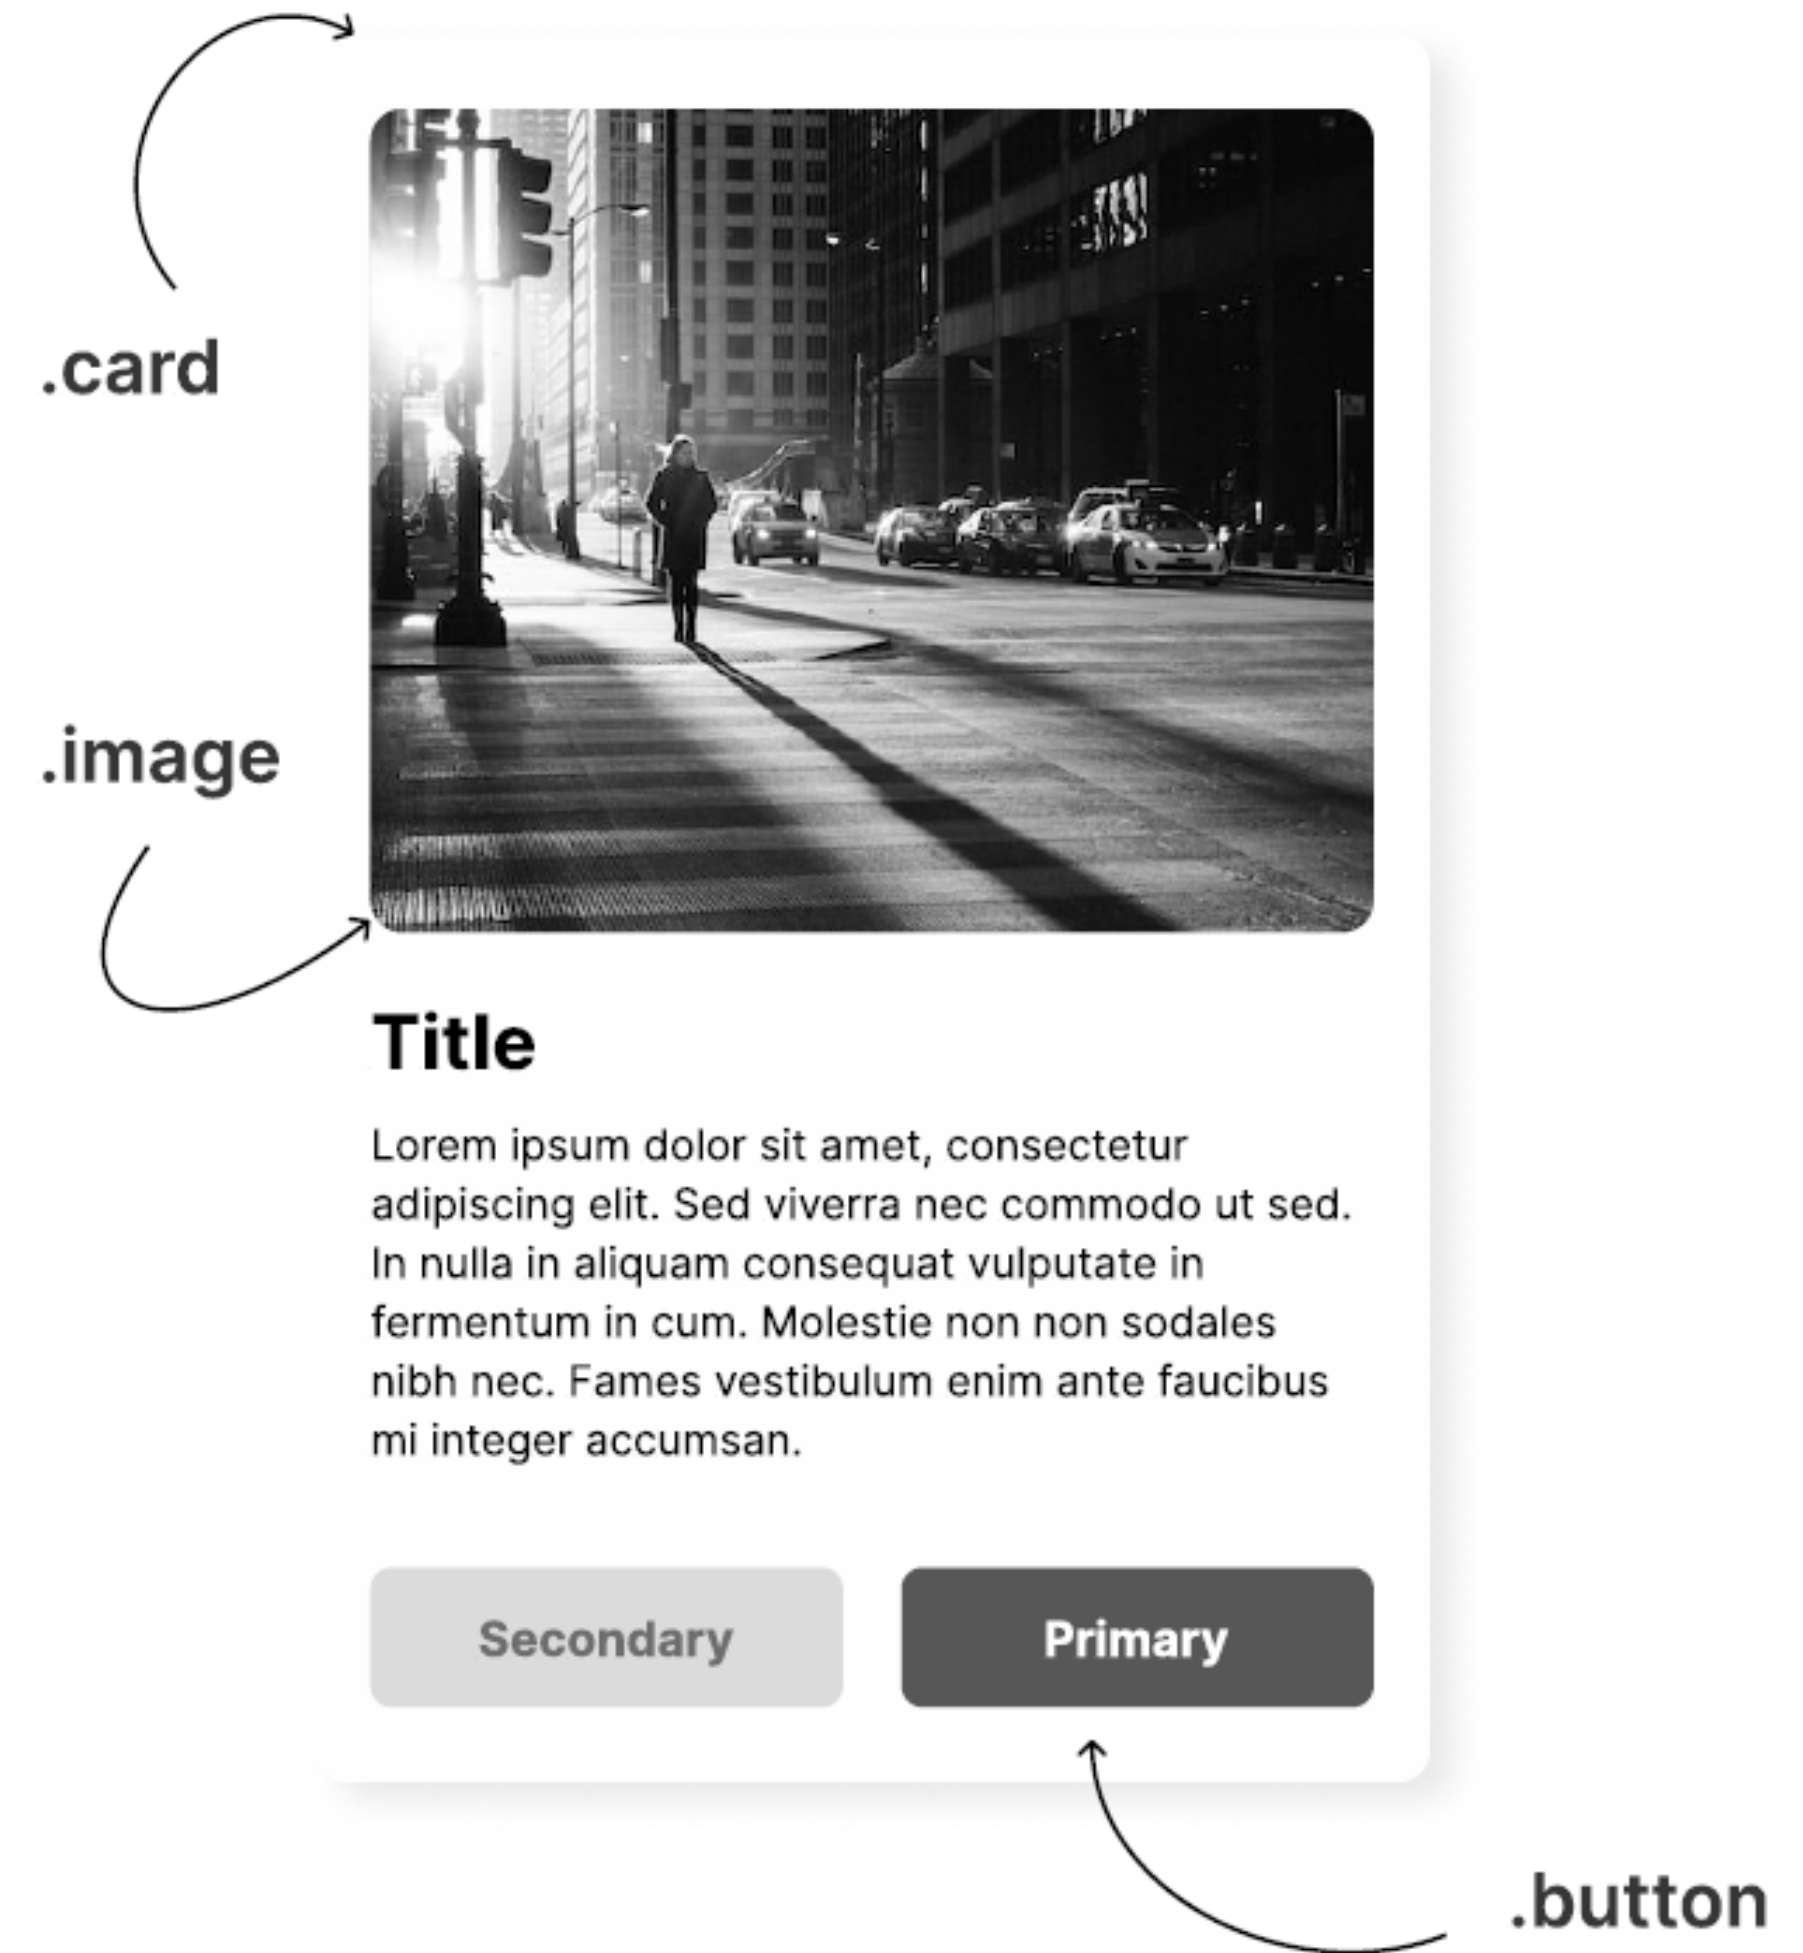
.card

.image

Title

Lorem ipsum dolor sit amet, consectetur adipiscing elit. Sed viverra nec commodo ut sed. In nulla in aliquam consequat vulputate in fermentum in cum. Molestie non non sodales nibh nec. Fames vestibulum enim ante faucibus mi integer accumsan.

Secondary

Primary

.button